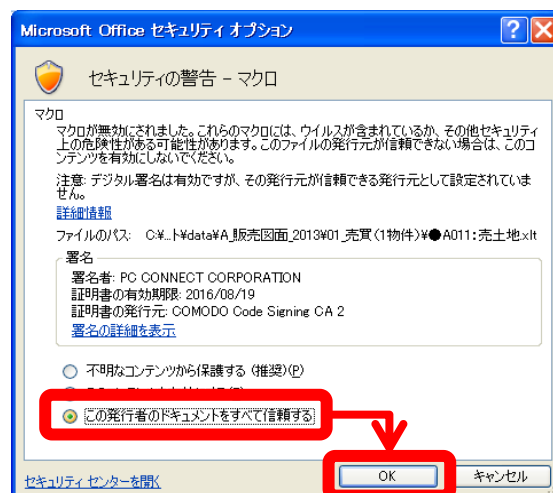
Microsoft Office セキュリティ オプション

セキュリティの警告 - マクロ

マクロ

マクロが無効にされました。これらのマクロには、ウイルスが含まれているか、その他セキュリティ上の危険性がある可能性があります。このファイルの発行元が信頼できない場合は、このコンテンツを有効にしないでください。

注意: デジタル署名は有効ですが、その発行元が信頼できる発行元として設定されていません。

詳細情報

ファイルのパス: C:¥...ト¥data¥A_販売図面_2013¥01_売買(1物件)¥●A011:売土地.xlt

署名

署名者: PC CONNECT CORPORATION
証明書の有効期限: 2016/08/19
証明書の発行元: COMODO Code Signing CA 2
署名の詳細を表示

不明なコンテンツから保護する (推奨)(P)
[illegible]
この発行者のドキュメントをすべて信頼する

セキュリティ センターを開く

OK

キャンセル